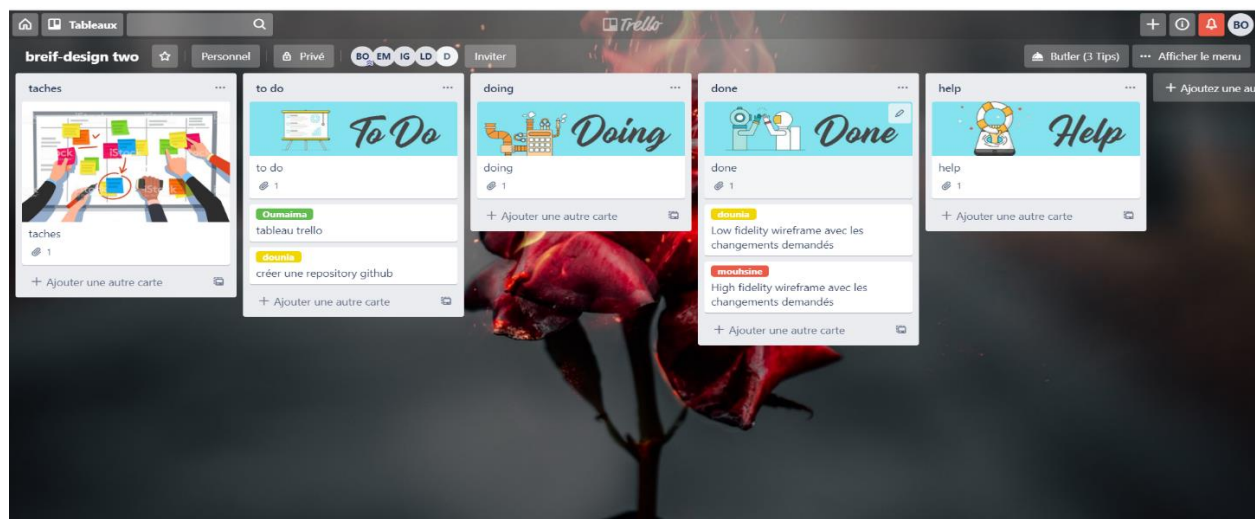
Tableaux
Trello
BO

breif-design two
Personnel
Privé
BO EM IG LD D
Inviter
Butler (3 Tips)
··· Afficher le menu

taches
···
taches
1
+ Ajouter une autre carte

to do
···
To Do
to do
1
Oumaima
tableau trello
dounia
créer une repository github
+ Ajouter une autre carte

doing
···
Doing
doing
1
+ Ajouter une autre carte

done
···
Done
done
1
dounia
Low fidelity wireframe avec les changements demandés
mouhsine
High fidelity wireframe avec les changements demandés
+ Ajouter une autre carte

help
···
Help
help
1
+ Ajouter une autre carte

+ Ajoutez une au